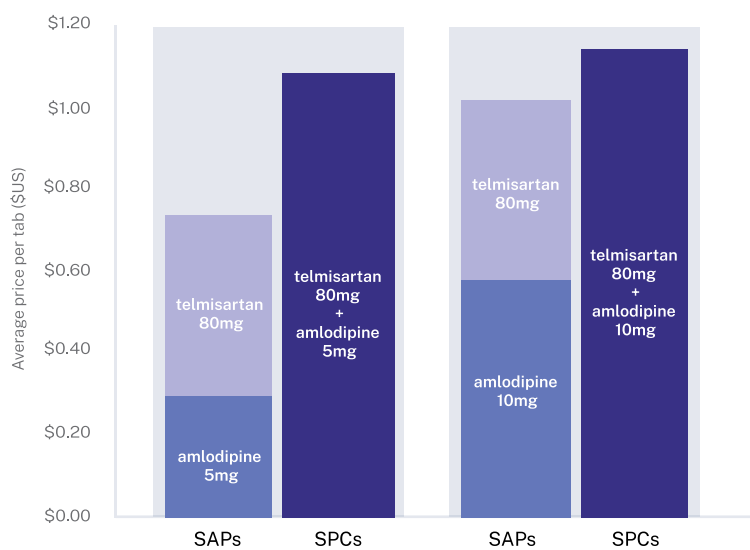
$1.20
$1.00
$0.80
$0.60
$0.40
$0.20
$0.00

Average price per tab ($US)

telmisartan 80mg
amlodipine 5mg
telmisartan 80mg + amlodipine 5mg
telmisartan 80mg
amlodipine 10mg
telmisartan 80mg + amlodipine 10mg

SAPs
SPCs
SAPs
SPCs